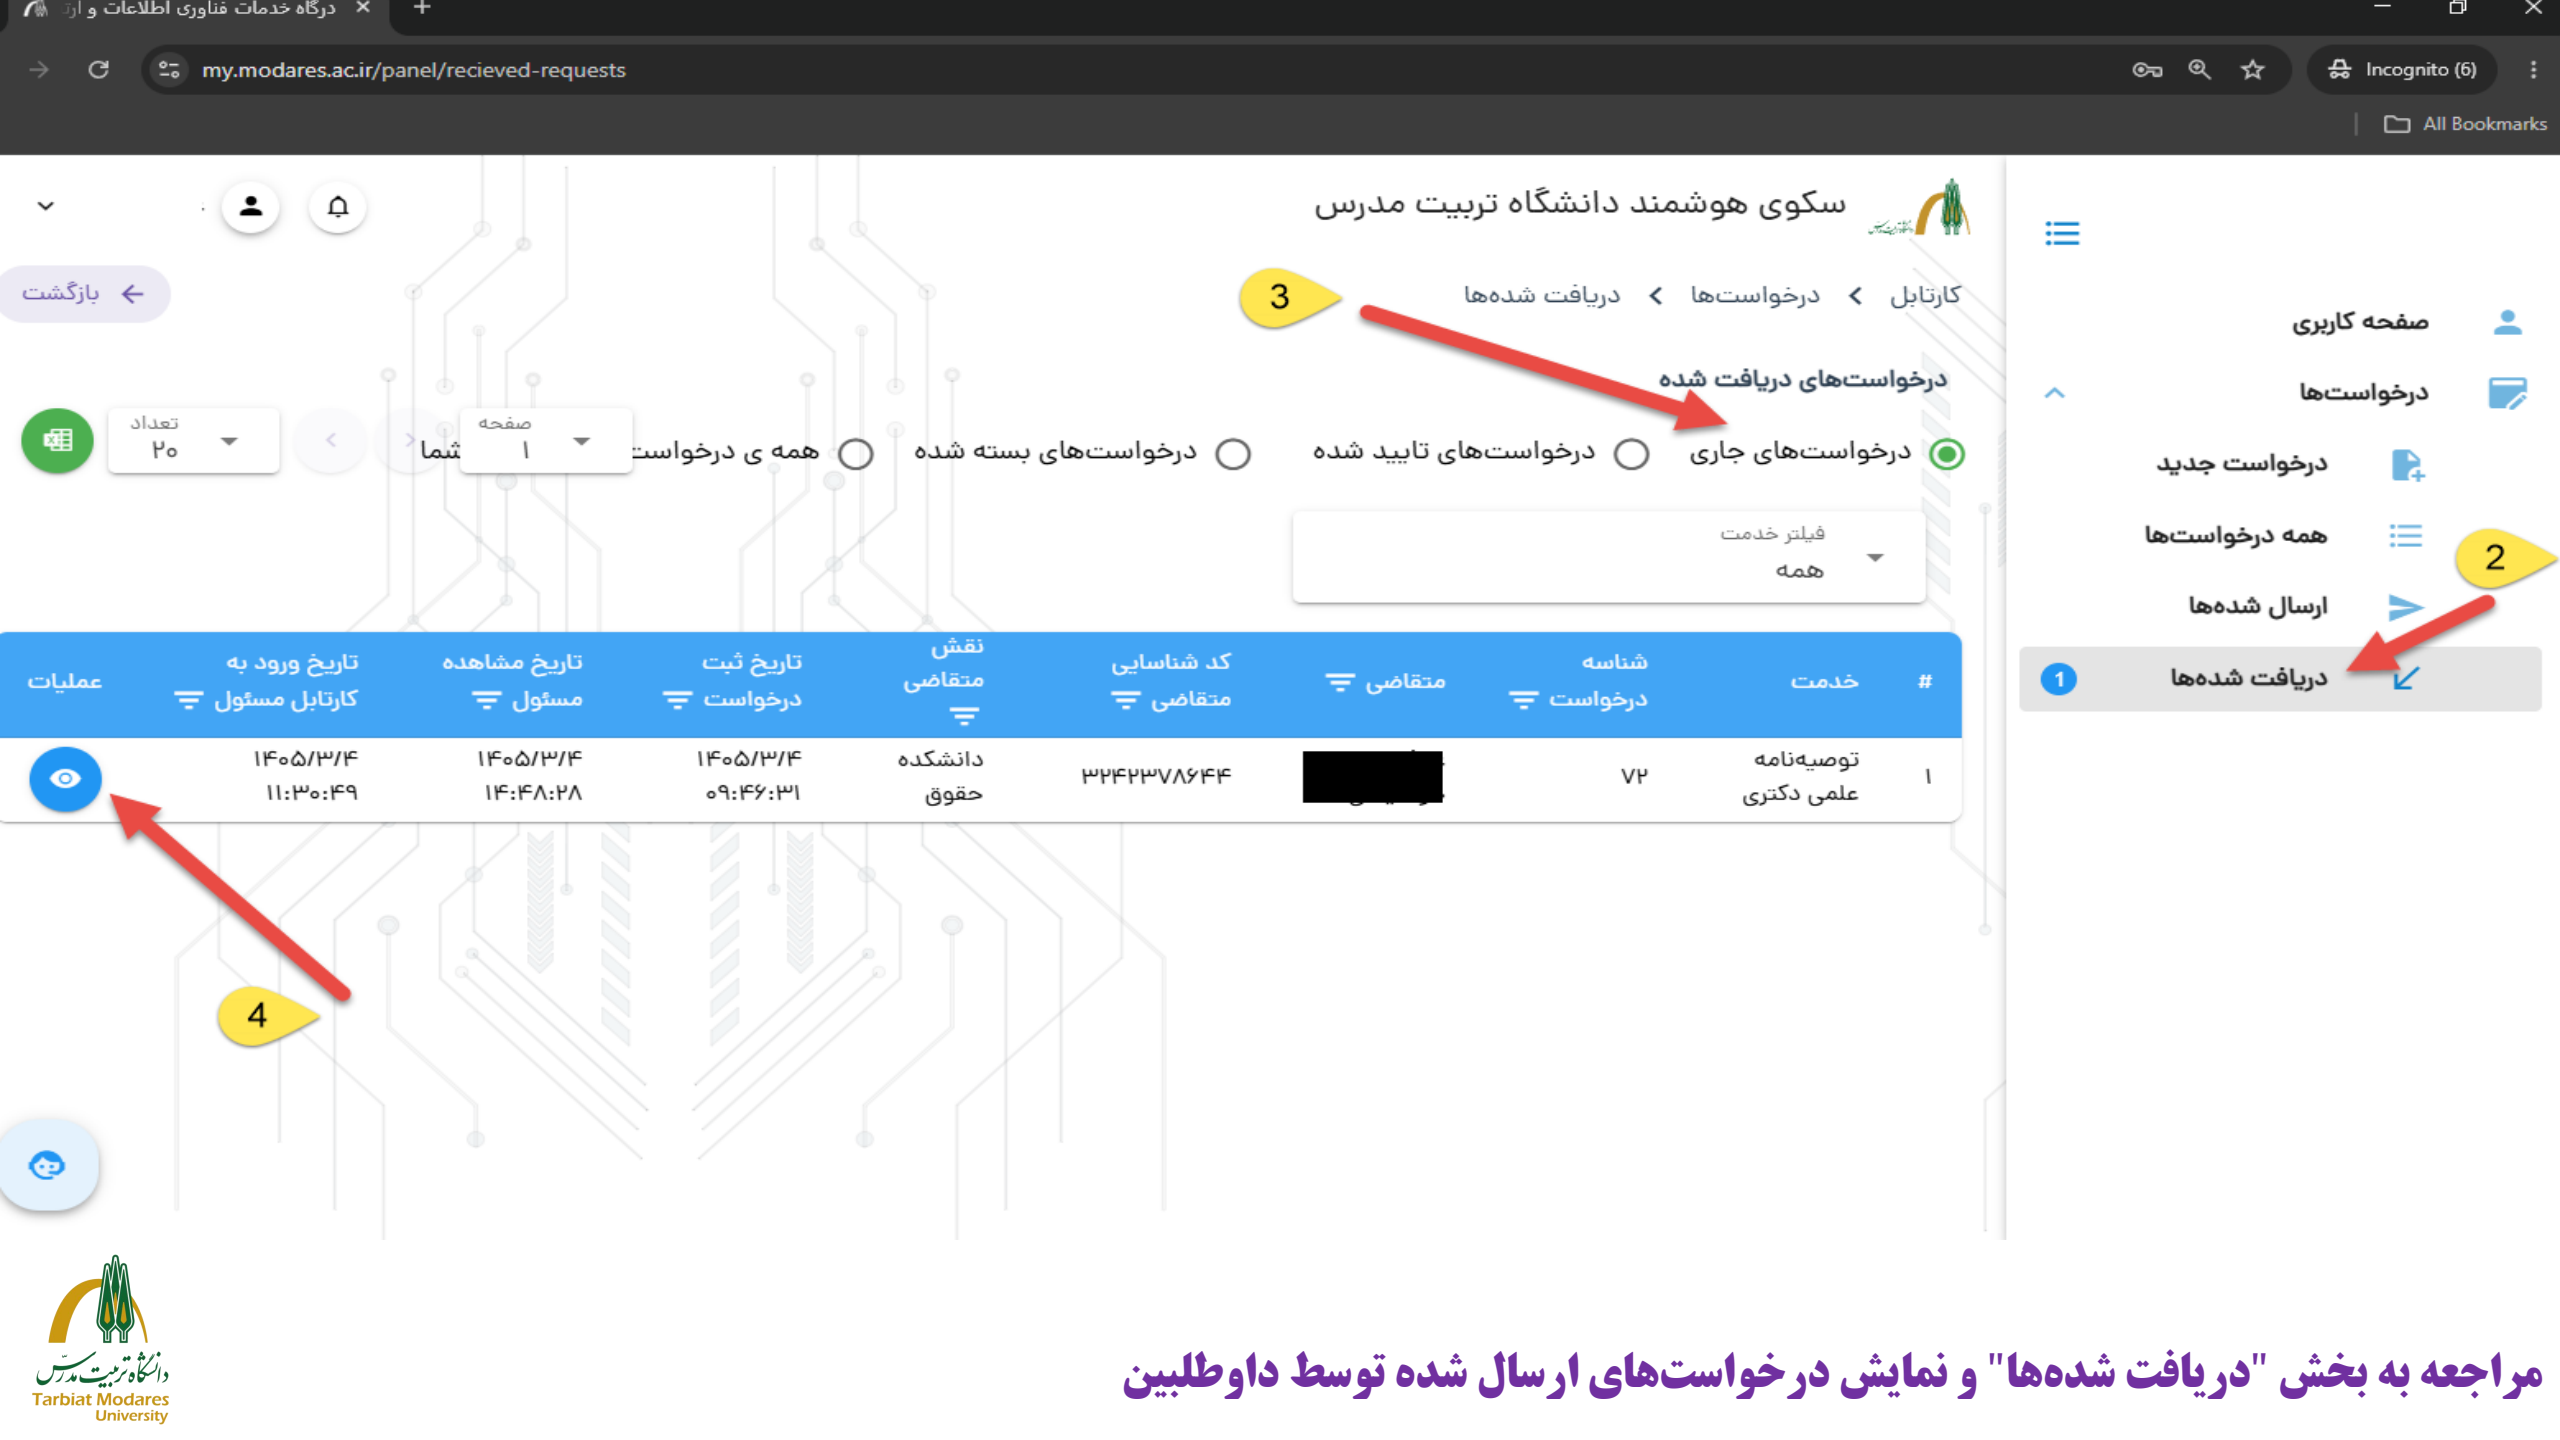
درگاه خدمات فناوری اطلاعات و ارتـ

my.modares.ac.ir/panel/recieved-requests

Incognito (6)

All Bookmarks

سکوی هوشمند دانشگاه تربیت مدرس

بازگشت

3

کارتابل > درخواست‌ها > دریافت شده‌ها

درخواست‌های دریافت شده

درخواست‌های جاری

درخواست‌های تایید شده

درخواست‌های بسته شده

همه ی درخواست‌ها

صفحه
۱

تعداد
۲۰

فیلتر خدمت
همه

| # | خدمت | شناسه درخواست | متقاضی | کد شناسایی متقاضی | نقش متقاضی | تاریخ ثبت درخواست | تاریخ مشاهده مسئول | تاریخ ورود به کارتابل مسئول | عملیات |
|---|---|---|---|---|---|---|---|---|---|
| ۱ | توصیه‌نامه علمی دکتری | ۷۲ | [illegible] | ۳۲۴۲۳۷۸۶۴۴ | دانشکده حقوق | ۱۴۰۵/۳/۴ ۰۹:۴۶:۳۱ | ۱۴۰۵/۳/۴ ۱۴:۴۸:۲۸ | ۱۴۰۵/۳/۴ ۱۱:۳۰:۴۹ | |

4

صفحه کاربری

درخواست‌ها

درخواست جدید

همه درخواست‌ها

2

ارسال شده‌ها

دریافت شده‌ها
1

دانشگاه تربیت مدرس
Tarbiat Modares University

مراجعه به بخش "دریافت شده‌ها" و نمایش درخواست‌های ارسال شده توسط داوطلبین